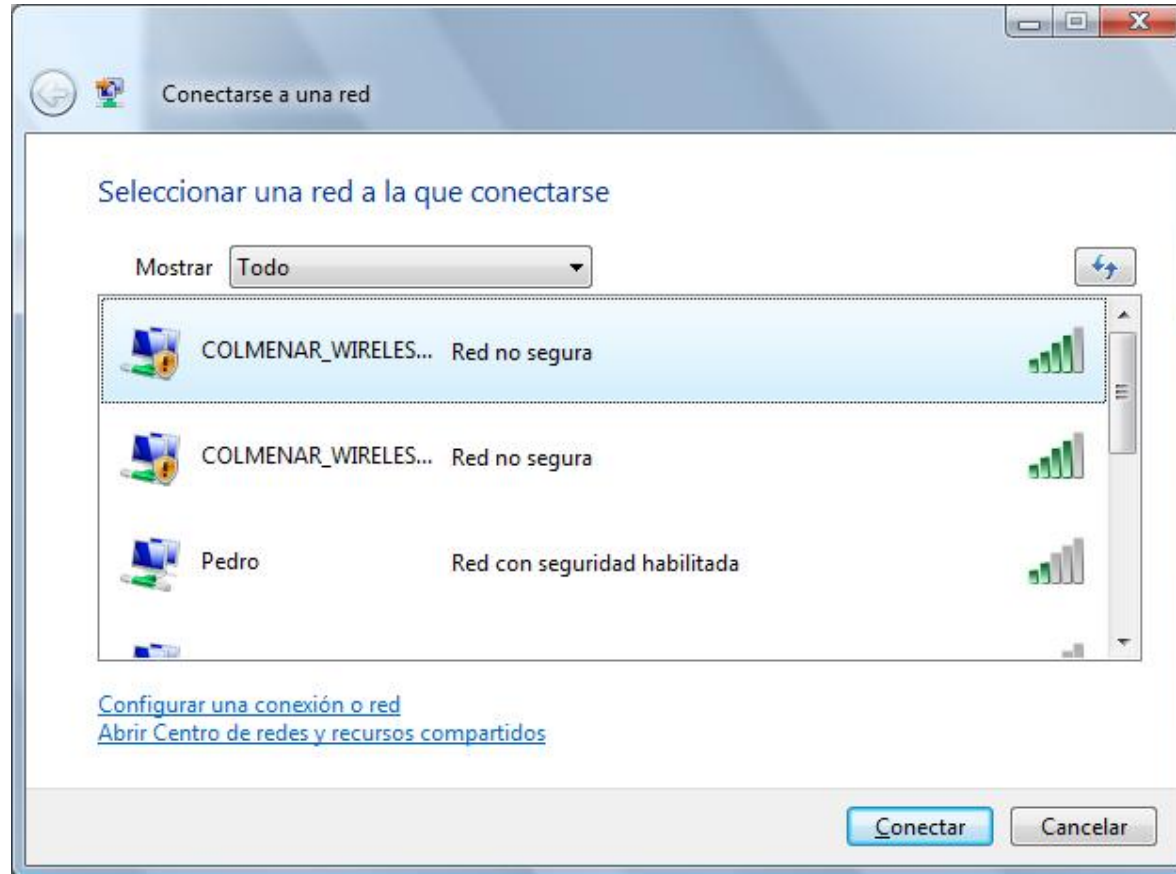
Conectarse a una red

Seleccionar una red a la que conectarse

Mostrar Todo

COLMENAR_WIRELES... Red no segura

COLMENAR_WIRELES... Red no segura

Pedro Red con seguridad habilitada

Configurar una conexión o red
Abrir Centro de redes y recursos compartidos

Conectar Cancelar